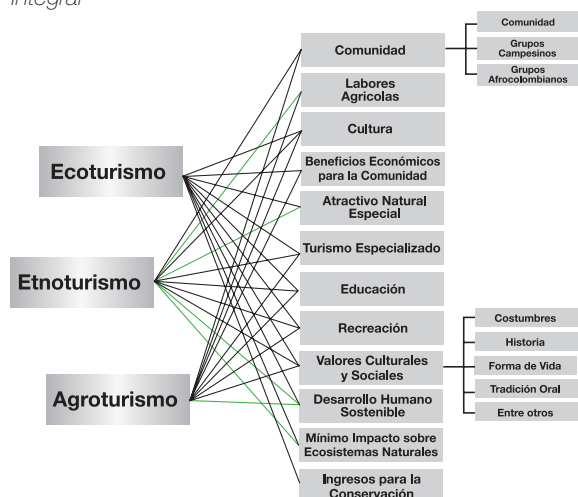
Integral

Ecoturismo

Etnoturismo

Agroturismo

Comunidad

Labores Agricolas

Cultura

Beneficios Económicos para la Comunidad

Atractivo Natural Especial

Turismo Especializado

Educación

Recreación

Valores Culturales y Sociales

Desarrollo Humano Sostenible

Mínimo Impacto sobre Ecosistemas Naturales

Ingresos para la Conservación

Comunidad

Grupos Campesinos

Grupos Afrocolombianos

Costumbres

Historia

Forma de Vida

Tradición Oral

Entre otros